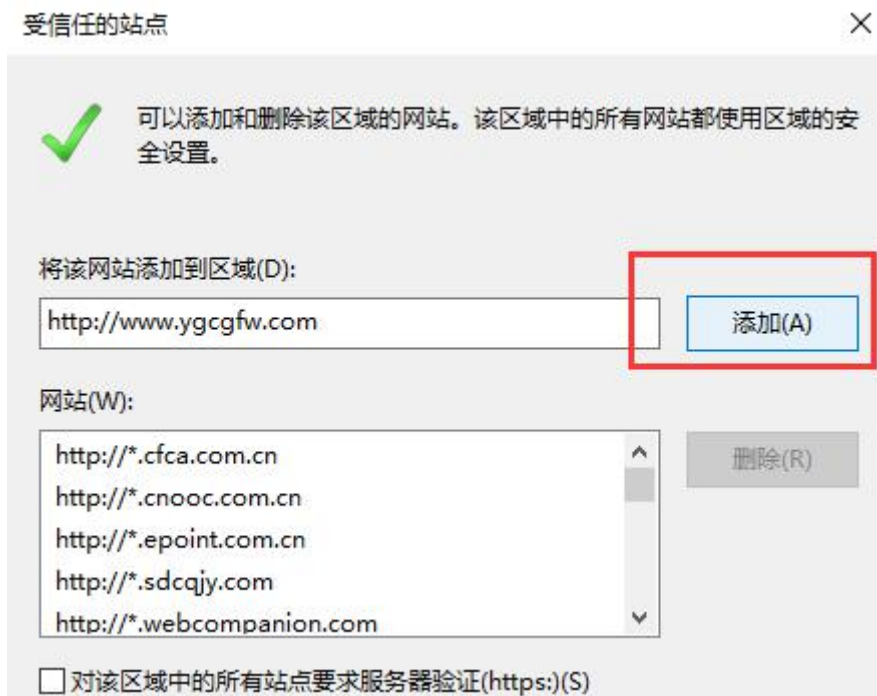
受信任的站点

×

可以添加和删除该区域的网站。该区域中的所有网站都使用区域的安全设置。

将该网站添加到区域(D):

http://www.ygcgfw.com

添加(A)

网站(W):

http://*.cfca.com.cn
http://*.cnooc.com.cn
http://*.epoint.com.cn
http://*.sdcqjy.com
http://*.webcompanion.com

删除(R)

对该区域中的所有站点要求服务器验证(https:)(S)